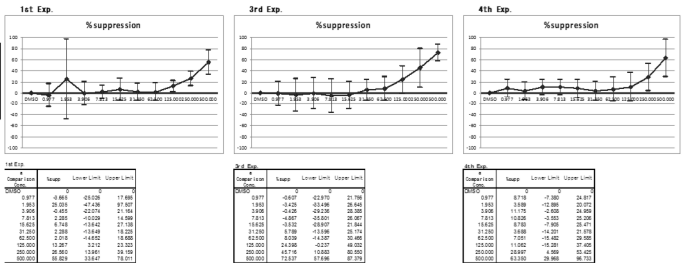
1st Exp.

%suppression

100
80
60
40
20
0
-20
-40
-60
-80
-100

DMSO 0.977 1.953 3.906 7.813 15.625 31.250 62.500 125.000 250.000 500.000

3rd Exp.

%suppression

100
80
60
40
20
0
-20
-40
-60
-80
-100

DMSO 0.977 1.953 3.906 7.813 15.625 31.250 62.500 125.000 250.000 500.000

4th Exp.

%suppression

100
80
60
40
20
0
-20
-40
-60
-80
-100

DMSO 0.977 1.953 3.906 7.813 15.625 31.250 62.500 125.000 250.000 500.000

1st Exp.

| # Comparison Conc. | %supp | Lower Limit | Upper Limit |
|---|---|---|---|
| DMSO | 0 | 0 | 0 |
| 0.977 | -3.665 | -25.028 | 17.695 |
| 1.953 | 25.305 | -47.436 | 97.507 |
| 3.906 | -0.455 | -22.074 | 21.164 |
| 7.813 | 2.285 | -10.029 | 14.599 |
| 15.625 | 6.748 | -13.642 | 27.138 |
| 31.250 | 2.288 | -13.649 | 18.225 |
| 62.500 | 2.016 | -14.652 | 18.685 |
| 125.000 | 13.267 | 3.212 | 23.323 |
| 250.000 | 26.560 | 13.961 | 39.159 |
| 500.000 | 55.829 | 33.647 | 78.011 |

3rd Exp.

| # Comparison Conc. | %supp | Lower Limit | Upper Limit |
|---|---|---|---|
| DMSO | 0 | 0 | 0 |
| 0.977 | -0.607 | -22.970 | 21.756 |
| 1.953 | -0.426 | -25.496 | 26.645 |
| 3.906 | -0.426 | -29.236 | 28.385 |
| 7.813 | -4.867 | -35.601 | 25.867 |
| 15.625 | -5.532 | -26.597 | 21.594 |
| 31.250 | 5.789 | -13.596 | 25.174 |
| 62.500 | 8.039 | -14.387 | 30.466 |
| 125.000 | 24.398 | -0.237 | 49.032 |
| 250.000 | 45.718 | 10.683 | 80.550 |
| 500.000 | 72.537 | 57.696 | 87.379 |

4th Exp.

| # Comparison Conc. | %supp | Lower Limit | Upper Limit |
|---|---|---|---|
| DMSO | 0 | 0 | 0 |
| 0.977 | 8.718 | -7.380 | 24.817 |
| 1.953 | 3.689 | -12.895 | 20.072 |
| 3.906 | 11.175 | -2.638 | 24.988 |
| 7.813 | 10.826 | -3.553 | 25.206 |
| 15.625 | 8.793 | -9.888 | 25.471 |
| 31.250 | 3.688 | -14.201 | 21.576 |
| 62.500 | 7.051 | -15.452 | 29.555 |
| 125.000 | 11.062 | -15.281 | 37.405 |
| 250.000 | 28.997 | 4.569 | 53.425 |
| 500.000 | 63.330 | 29.968 | 96.733 |